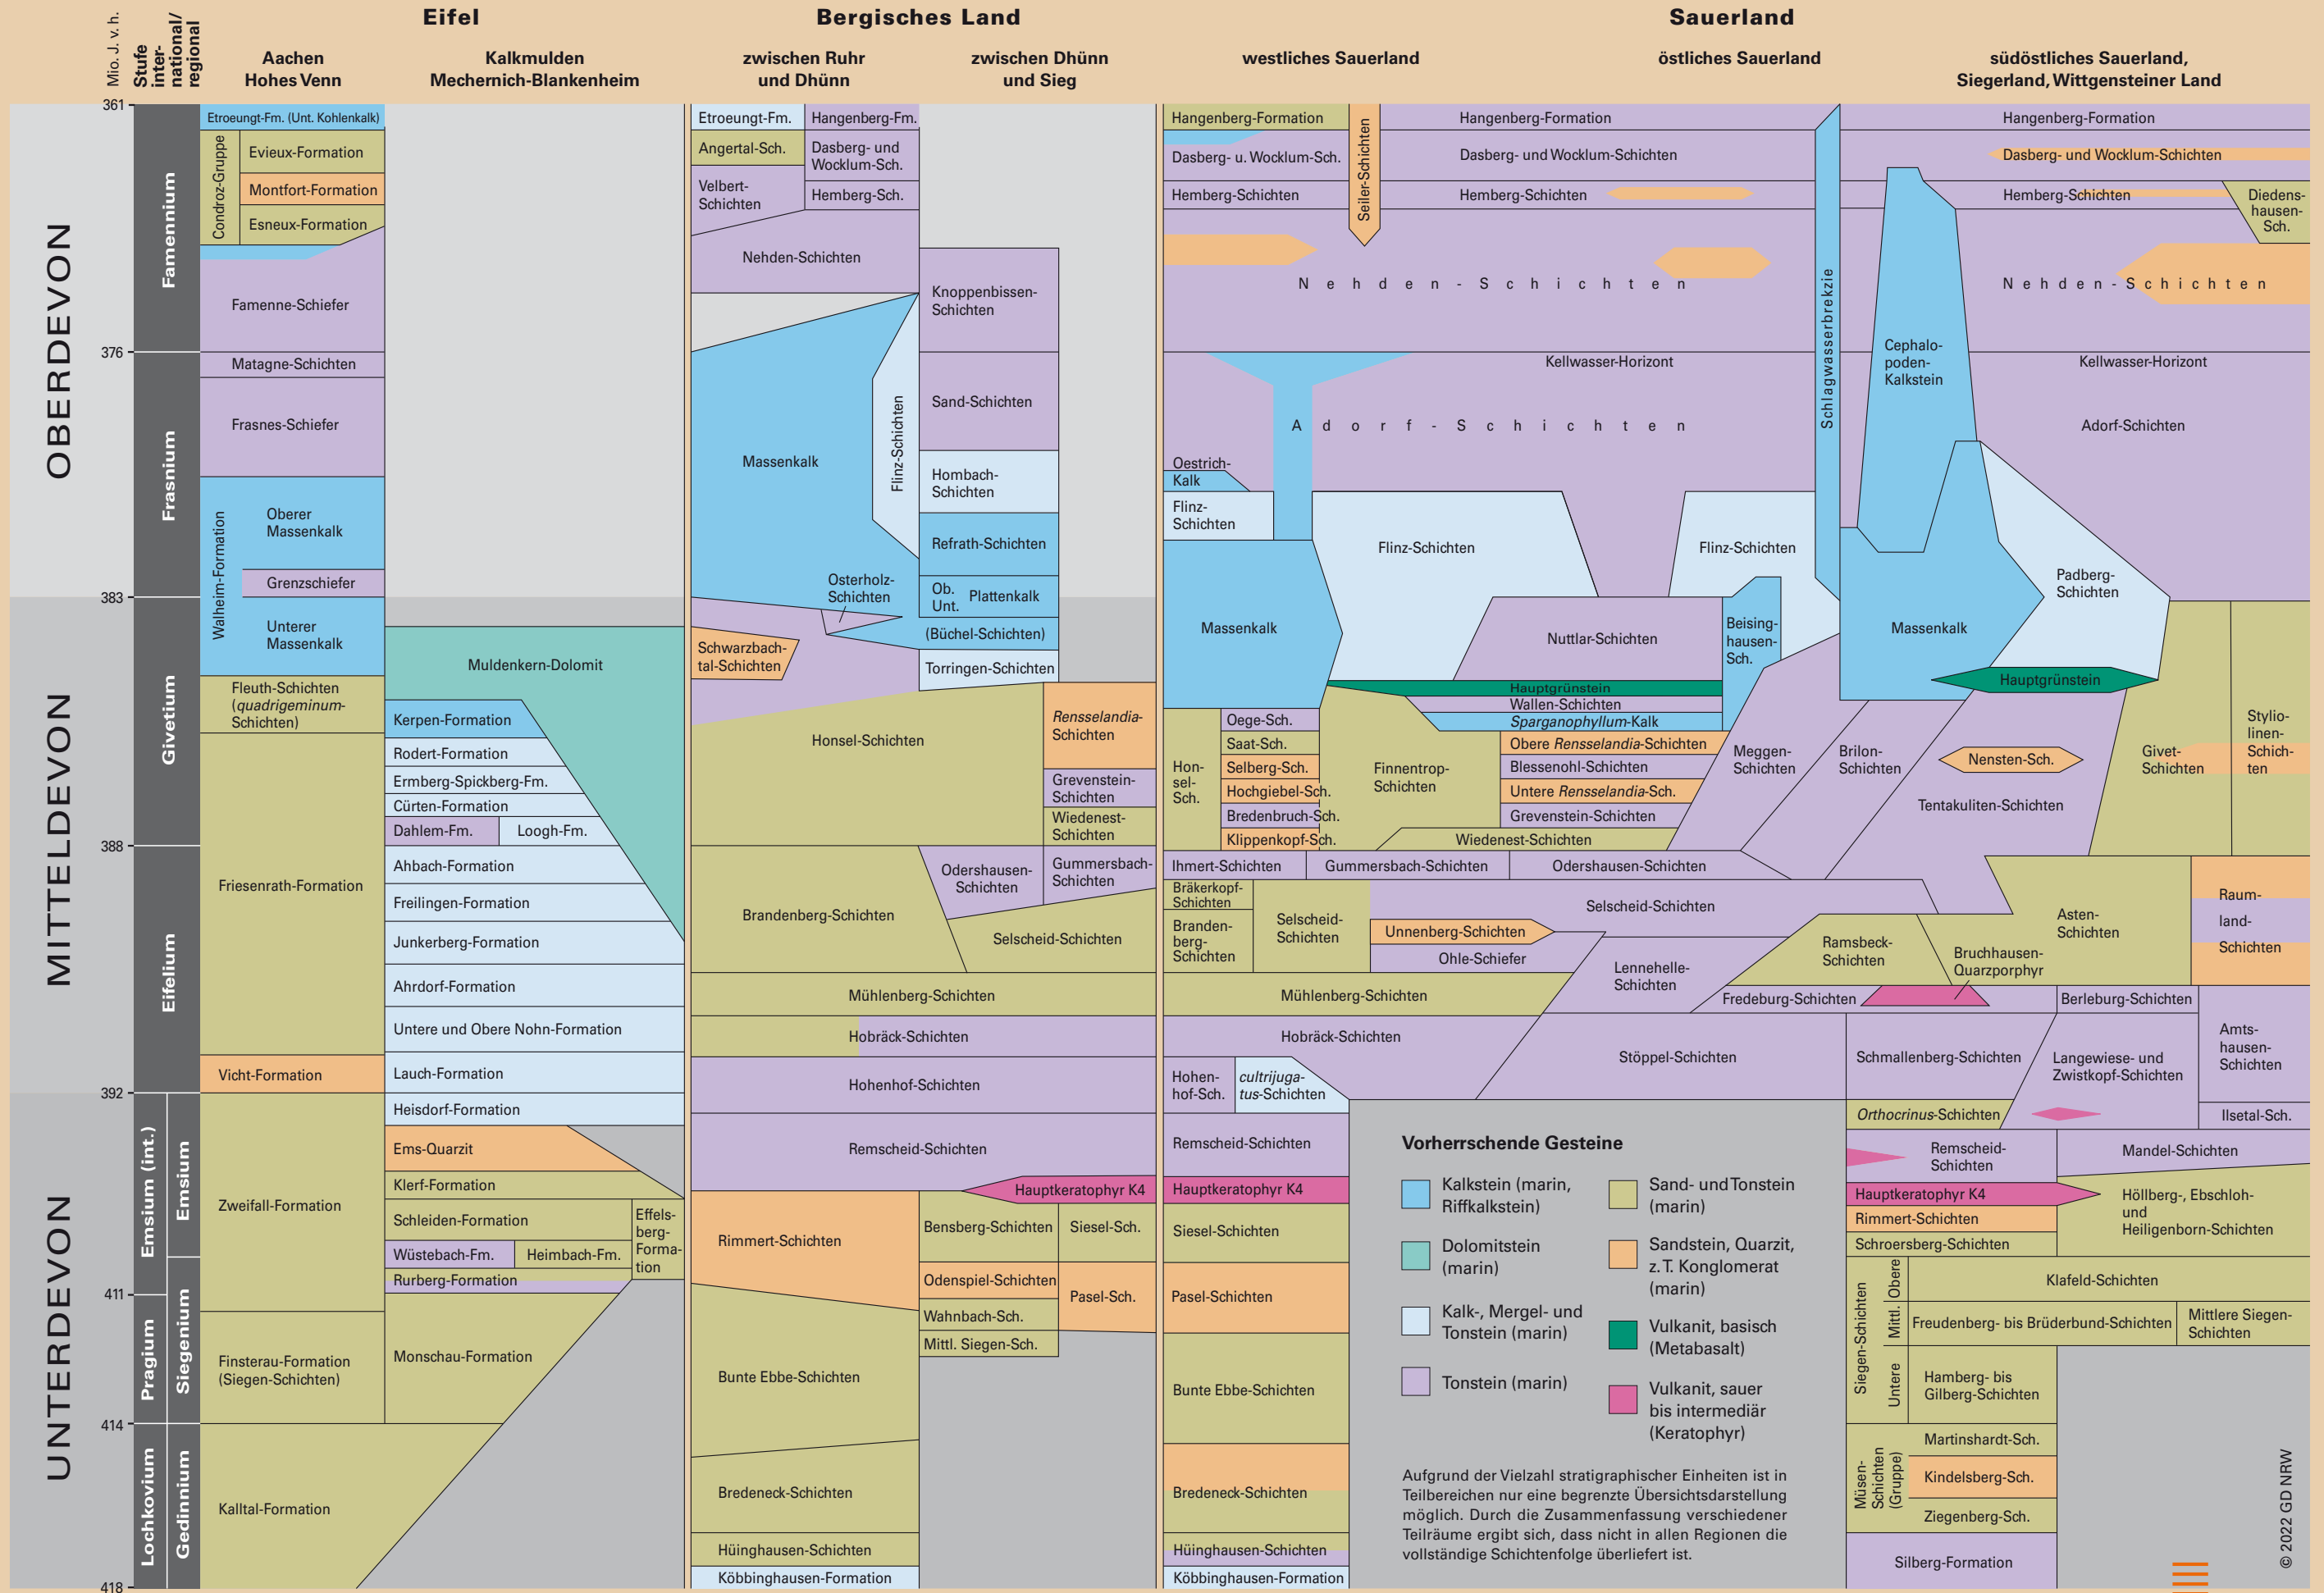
Mio. J. v. h.

Stufe international/regional

Eifel

Bergisches Land

Sauerland

Aachen Hohes Venn

Kalkmulden Mechernich-Blankenheim

zwischen Ruhr und Dhünn

zwischen Dhünn und Sieg

westliches Sauerland

östliches Sauerland

südöstliches Sauerland, Siegerland, Wittgensteiner Land

361

376

383

388

392

411

414

418

OBERDEVON

MITTELDEVON

UNTERDEVON

Famennium

Frasnium

Givetium

Eifelium

Emsium (int.)

Emsium

Pragium

Siegenium

Lochkovium

Gedinnium

Etroeungt-Fm. (Unt. Kohlenkalk)

Condroz-Gruppe

Evieux-Formation

Montfort-Formation

Esneux-Formation

Famenne-Schiefer

Matagne-Schichten

Frasnes-Schiefer

Walheim-Formation

Oberer Massenkalk

Grenzschiefer

Unterer Massenkalk

Fleuth-Schichten (*quadrigeminum*-Schichten)

Friesenrath-Formation

Vicht-Formation

Zweifall-Formation

Finsterau-Formation (Siegen-Schichten)

Kalltal-Formation

Muldenkern-Dolomit

Kerpen-Formation

Rodert-Formation

Ermberg-Spickberg-Fm.

Cürten-Formation

Dahlem-Fm.

Loogh-Fm.

Ahbach-Formation

Freilingen-Formation

Junkerberg-Formation

Ahrdorf-Formation

Untere und Obere Nohn-Formation

Lauch-Formation

Heisdorf-Formation

Ems-Quarzit

Klerf-Formation

Schleiden-Formation

Effelsberg-Formation

Wüstebach-Fm.

Heimbach-Fm.

Rurberg-Formation

Monschau-Formation

Etroeungt-Fm.

Hangenberg-Fm.

Angertal-Sch.

Dasberg- und Wocklum-Sch.

Velbert-Schichten

Hemberg-Sch.

Nehden-Schichten

Knoppenbissen-Schichten

Massenkalk

Flinz-Schichten

Sand-Schichten

Hombach-Schichten

Refrath-Schichten

Osterholz-Schichten

Ob. Unt.

Plattenkalk

(Büchel-Schichten)

Schwarzbachtal-Schichten

Torringen-Schichten

Honsel-Schichten

*Rensselandia*-Schichten

Grevenstein-Schichten

Wiedenest-Schichten

Odershausen-Schichten

Gummersbach-Schichten

Brandenberg-Schichten

Selscheid-Schichten

Mühlenberg-Schichten

Hobräck-Schichten

Hohenhof-Schichten

Remscheid-Schichten

Hauptkeratophyr K4

Rimmert-Schichten

Bensberg-Schichten

Siesel-Sch.

Odenspiel-Schichten

Pasel-Sch.

Wahnbach-Sch.

Mittl. Siegen-Sch.

Bunte Ebbe-Schichten

Bredeneck-Schichten

Hüinghausen-Schichten

Köbbinghausen-Formation

Hangenberg-Formation

Seiler-Schichten

Dasberg- u. Wocklum-Sch.

Hemberg-Schichten

Dasberg- und Wocklum-Schichten

Hemberg-Schichten

N e h d e n - S c h i c h t e n

Kellwasser-Horizont

A d o r f - S c h i c h t e n

Oestrich-Kalk

Flinz-Schichten

Flinz-Schichten

Flinz-Schichten

Massenkalk

Nuttlar-Schichten

Beisinghausen-Sch.

Schlagwasserbrekzie

Hauptgrünstein

Wallen-Schichten

*Sparganophyllum*-Kalk

Oege-Sch.

Saat-Sch.

Selberg-Sch.

Hochgiebel-Sch.

Bredenbruch-Sch.

Klippenkopf-Sch.

Honsel-Sch.

Finnentrop-Schichten

Obere *Rensselandia*-Schichten

Blessenohl-Schichten

Untere *Rensselandia*-Sch.

Grevenstein-Schichten

Wiedenest-Schichten

Meggen-Schichten

Ihmert-Schichten

Gummersbach-Schichten

Odershausen-Schichten

Bräkerkopf-Schichten

Brandenberg-Schichten

Selscheid-Schichten

Unnenberg-Schichten

Ohle-Schiefer

Selscheid-Schichten

Lennehelle-Schichten

Mühlenberg-Schichten

Hobräck-Schichten

Hohenhof-Sch.

*cultrijugatus*-Schichten

Stöppel-Schichten

Remscheid-Schichten

Hauptkeratophyr K4

Siesel-Schichten

Pasel-Schichten

Bunte Ebbe-Schichten

Bredeneck-Schichten

Hüinghausen-Schichten

Köbbinghausen-Formation

Hangenberg-Formation

Dasberg- und Wocklum-Schichten

Hemberg-Schichten

Diedenshausen-Sch.

N e h d e n - S c h i c h t e n

Cephalopoden-Kalkstein

Kellwasser-Horizont

Adorf-Schichten

Padberg-Schichten

Massenkalk

Hauptgrünstein

Brilon-Schichten

Nensten-Sch.

Givet-Schichten

Stylиolinen-Schichten

Tentakuliten-Schichten

Raumland-Schichten

Asten-Schichten

Ramsbeck-Schichten

Bruchhausen-Quarzporphyr

Fredeburg-Schichten

Berleburg-Schichten

Schmallenberg-Schichten

Langewiese- und Zwistkopf-Schichten

Amtshausen-Schichten

*Orthocrinus*-Schichten

Ilsetal-Sch.

Remscheid-Schichten

Mandel-Schichten

Hauptkeratophyr K4

Höllberg-, Ebschloh- und Heiligenborn-Schichten

Rimmert-Schichten

Schroersberg-Schichten

Siegen-Schichten

Obere

Klafeld-Schichten

Mittl.

Freudenberg- bis Brüderbund-Schichten

Mittlere Siegen-Schichten

Untere

Hamberg- bis Gilberg-Schichten

Müsen-Schichten (Gruppe)

Martinshardt-Sch.

Kindelsberg-Sch.

Ziegenberg-Sch.

Silberg-Formation

Vorherrschende Gesteine

Kalkstein (marin, Riffkalkstein)

Sand- und Tonstein (marin)

Dolomitstein (marin)

Sandstein, Quarzit, z.T. Konglomerat (marin)

Kalk-, Mergel- und Tonstein (marin)

Vulkanit, basisch (Metabasalt)

Tonstein (marin)

Vulkanit, sauer bis intermediär (Keratophyr)

Aufgrund der Vielzahl stratigraphischer Einheiten ist in Teilbereichen nur eine begrenzte Übersichtsdarstellung möglich. Durch die Zusammenfassung verschiedener Teilräume ergibt sich, dass nicht in allen Regionen die vollständige Schichtenfolge überliefert ist.

© 2022 GD NRW